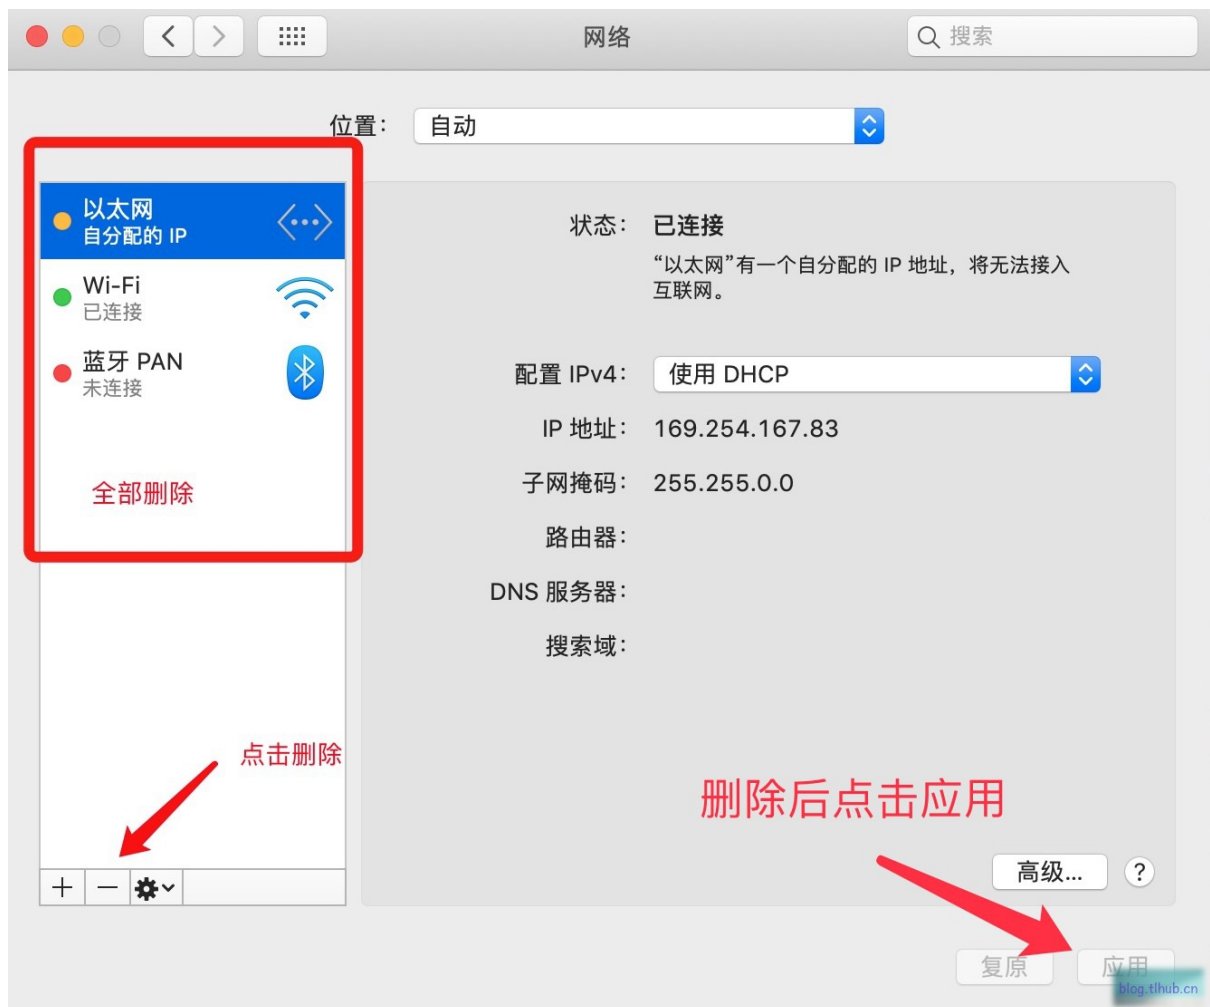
网络

搜索

位置： 自动

以太网
自分配的 IP

Wi-Fi
已连接

蓝牙 PAN
未连接

全部删除

点击删除

+ −

状态： 已连接
“以太网”有一个自分配的 IP 地址，将无法接入互联网。

配置 IPv4： 使用 DHCP

IP 地址： 169.254.167.83

子网掩码： 255.255.0.0

路由器：

DNS 服务器：

搜索域：

删除后点击应用

高级...

?

复原

应用

blog.tlhub.cn